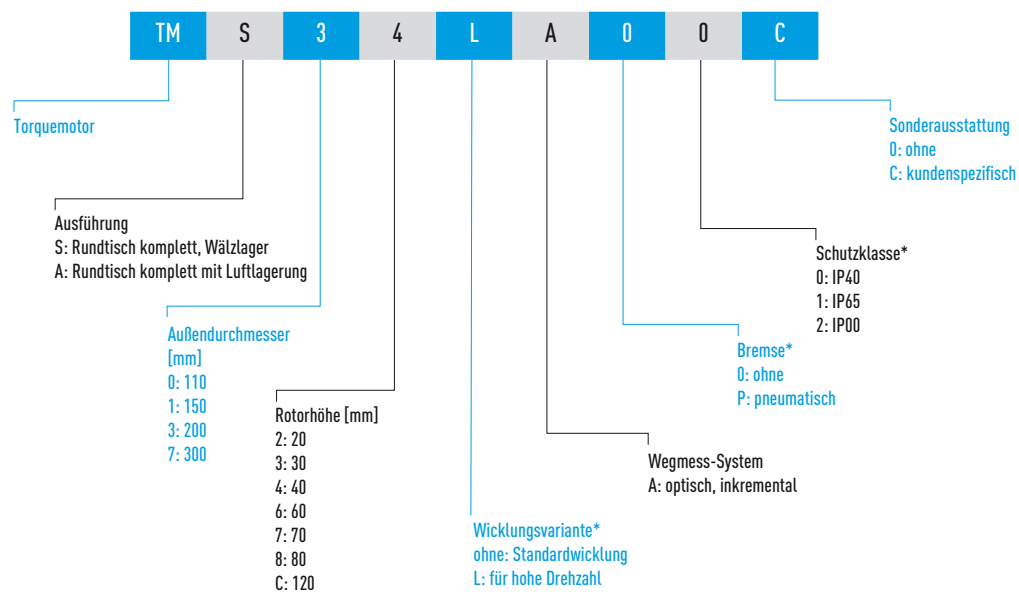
| TM | S | 3 | 4 | L | A | 0 | 0 | C |
|---|---|---|---|---|---|---|---|---|

Torquemotor

Sonderausstattung
0: ohne
C: kundenspezifisch

Ausführung
S: Rundtisch komplett, Wälzlager
A: Rundtisch komplett mit Luftlagerung

Schutzklasse*
0: IP40
1: IP65
2: IP00

Außendurchmesser [mm]
0: 110
1: 150
3: 200
7: 300

Bremse*
0: ohne
P: pneumatisch

Rotorhöhe [mm]
2: 20
3: 30
4: 40
6: 60
7: 70
8: 80
C: 120

Wegmess-System
A: optisch, inkremental

Wicklungsvariante*
ohne: Standardwicklung
L: für hohe Drehzahl